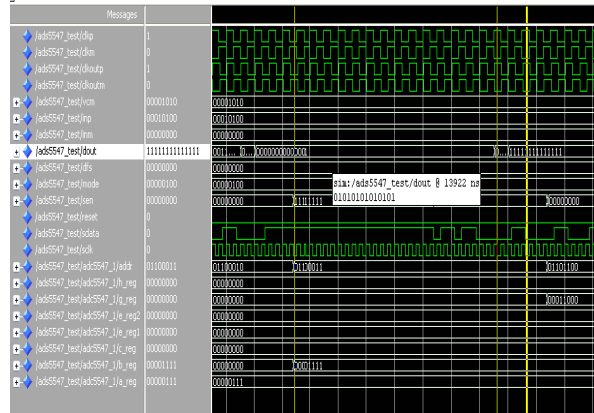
Messages

/ads5547_test/clkp 1
/ads5547_test/clkm 0
/ads5547_test/clkoutp 1
/ads5547_test/clkoutm 0
/ads5547_test/vcm 00001010
/ads5547_test/inp 00010100
/ads5547_test/inm 00000000
/ads5547_test/dout 11111111111111
/ads5547_test/dfs 00000000
/ads5547_test/mode 00000100
/ads5547_test/sen 00000000
/ads5547_test/reset 0
/ads5547_test/sdata 0
/ads5547_test/sclk 0
/ads5547_test/ads5547_1/addr 01100011
/ads5547_test/ads5547_1/h_reg 00000000
/ads5547_test/ads5547_1/g_reg 00000000
/ads5547_test/ads5547_1/e_reg2 00000000
/ads5547_test/ads5547_1/e_reg1 00000000
/ads5547_test/ads5547_1/c_reg 00000000
/ads5547_test/ads5547_1/b_reg 00001111
/ads5547_test/ads5547_1/a_reg 00000111

00001010
00010100
00000000
0011... 0... 00000000000000 0... 011111111111111
00000000
00000100
00000000 11111111 00000000
sim:/ads5547_test/dout @ 13922 ns
01010101010101
01100010 01100011 01101100
00000000
00000000 00001000
00000000
00000000
00000000
00000000 00001111
00000111